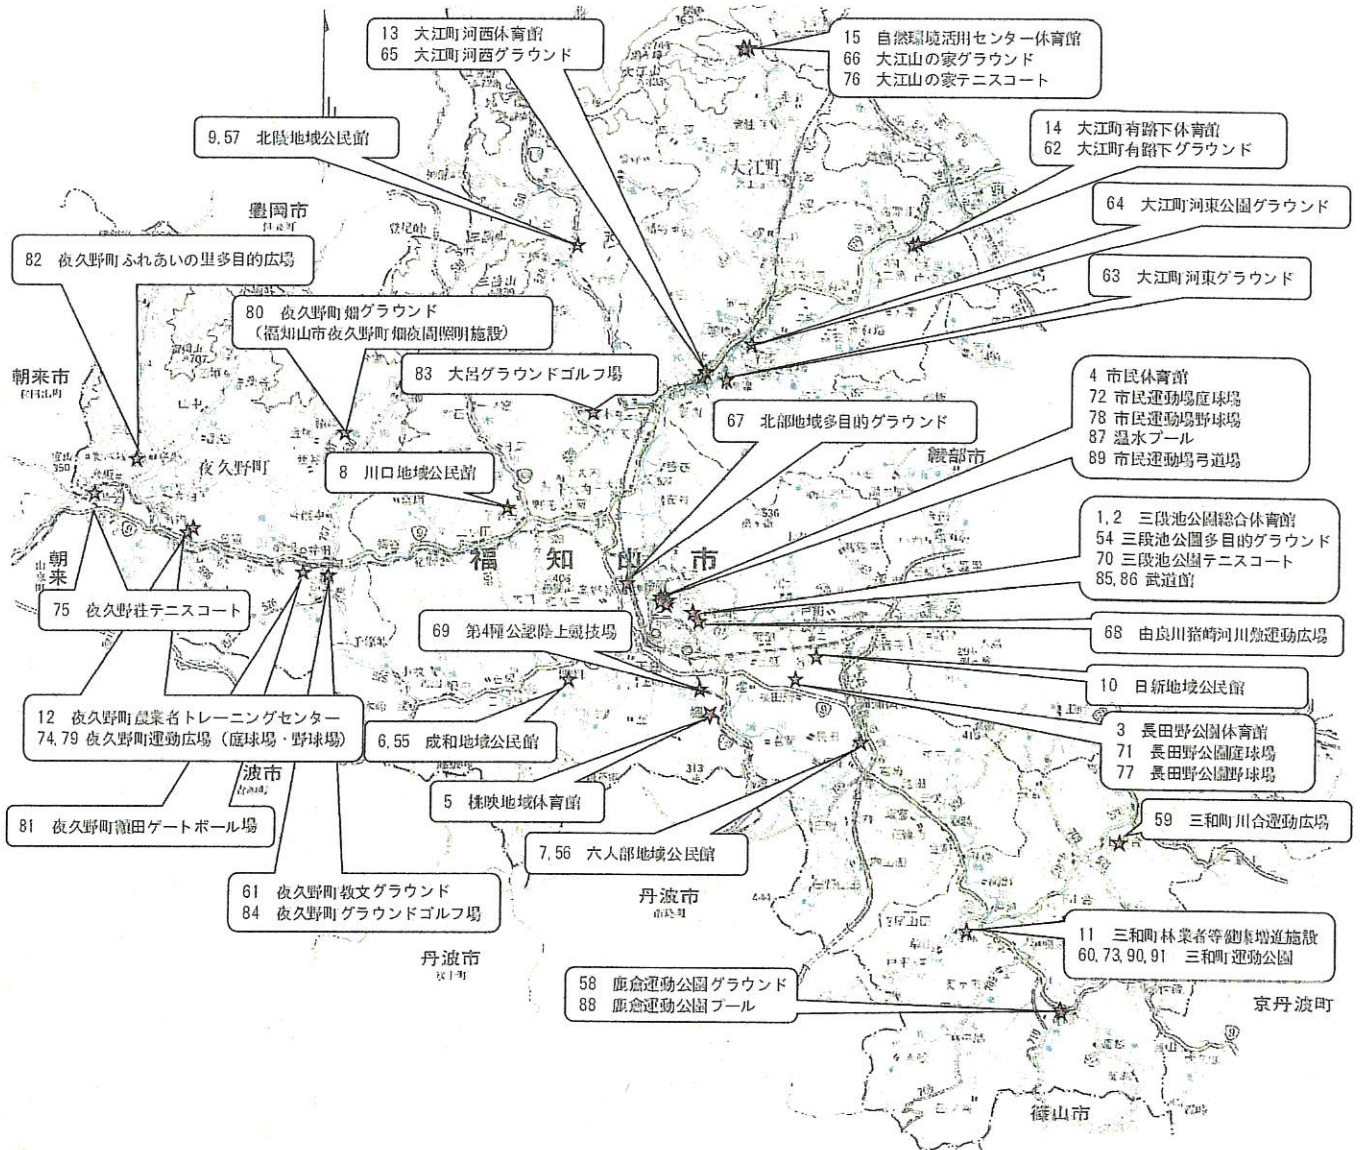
13 大江町河西体育館
65 大江町河西グラウンド

15 自然環境活用センター体育館
66 大江山の家グラウンド
76 大江山の家テニスコート

9,57 北陵地域公民館

14 大江町有路下体育館
62 大江町有路下グラウンド

64 大江町河東公園グラウンド

63 大江町河東グラウンド

豊岡市

大江町

82 夜久野町ふれあいの里多目的広場

80 夜久野町畑グラウンド
(福知山市夜久野町畑夜間照明施設)

83 大呂グラウンドゴルフ場

朝来市

4 市民体育館
72 市民運動場庭球場
78 市民運動場野球場
87 温水プール
89 市民運動場弓道場

67 北部地域多目的グラウンド

綾部市

夜久野町

8 川口地域公民館

1,2 三段池公園総合体育館
54 三段池公園多目的グラウンド
70 三段池公園テニスコート
85,86 武道館

福知山市

朝来

75 夜久野荘テニスコート

69 第4種公認陸上競技場

68 由良川猪崎河川敷運動広場

10 日新地域公民館

12 夜久野町農業者トレーニングセンター
74,79 夜久野町運動広場(庭球場・野球場)

6,55 成和地域公民館

3 長田野公園体育館
71 長田野公園庭球場
77 長田野公園野球場

波市

81 夜久野町額田ゲートボール場

5 昭和地域体育館

59 三和町川合運動広場

7,56 六人部地域公民館

丹波市

61 夜久野町教文グラウンド
84 夜久野町グラウンドゴルフ場

11 三和町林業者等健康増進施設
60,73,90,91 三和町運動公園

丹波市

58 鹿倉運動公園グラウンド
88 鹿倉運動公園プール

京丹波町

篠山市